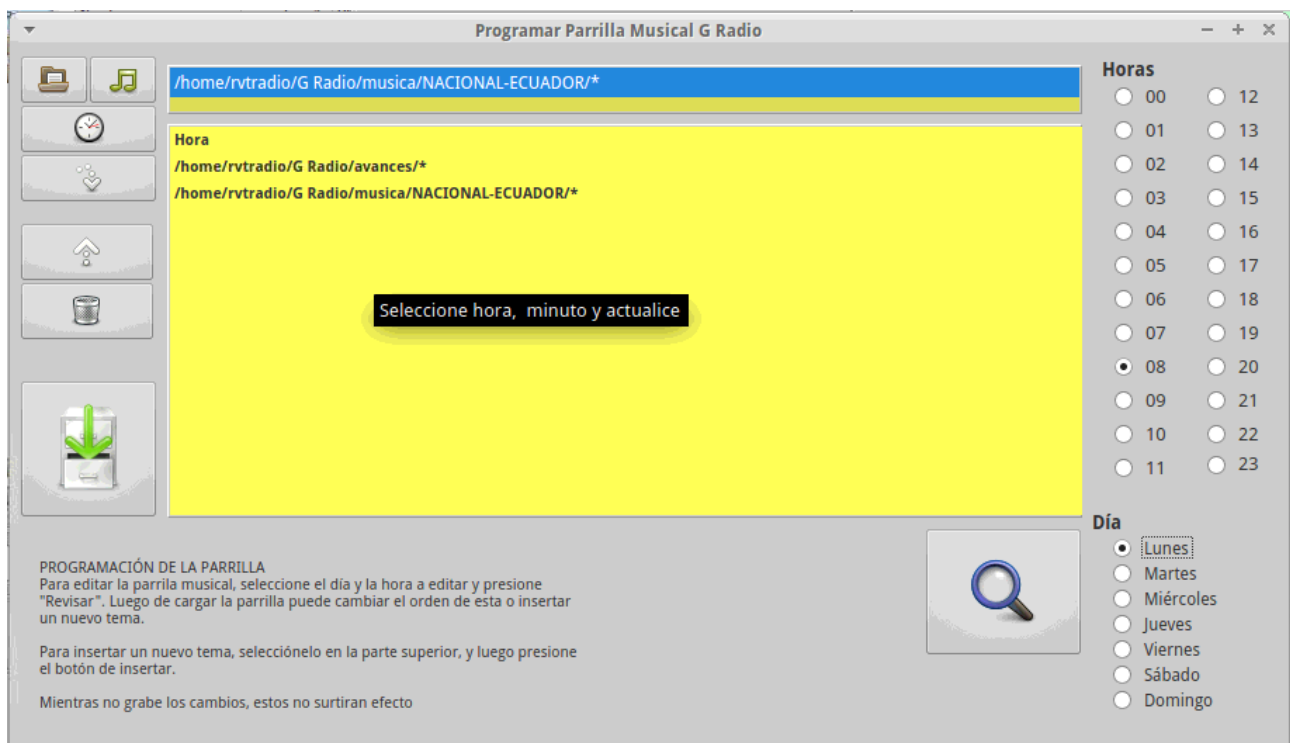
Programar Parrilla Musical G Radio

/home/rvtradio/G Radio/musica/NACIONAL-ECUADOR/*

Hora
/home/rvtradio/G Radio/avances/*
/home/rvtradio/G Radio/musica/NACIONAL-ECUADOR/*

Seleccione hora, minuto y actualice

Horas
00 12
01 13
02 14
03 15
04 16
05 17
06 18
07 19
08 20
09 21
10 22
11 23

Día
Lunes
Martes
Miércoles
Jueves
Viernes
Sábado
Domingo

PROGRAMACIÓN DE LA PARRILLA
Para editar la parrilla musical, seleccione el día y la hora a editar y presione "Revisar". Luego de cargar la parrilla puede cambiar el orden de esta o insertar un nuevo tema.

Para insertar un nuevo tema, selecciónelo en la parte superior, y luego presione el botón de insertar.

Mientras no grabe los cambios, estos no surtiran efecto